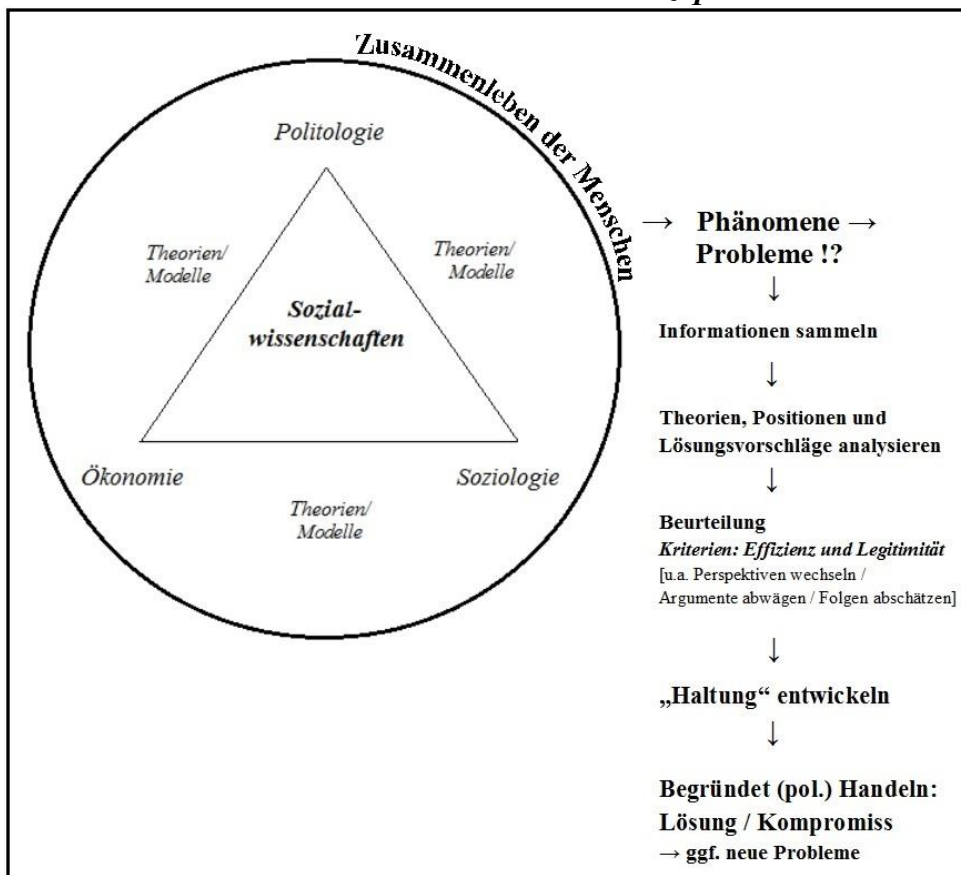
Zusammenleben der Menschen

Politologie

Theorien/ Modelle

Theorien/ Modelle

Sozialwissenschaften

Ökonomie

Soziologie

Theorien/ Modelle

→ Phänomene → Probleme !?

↓

Informationen sammeln

↓

Theorien, Positionen und Lösungsvorschläge analysieren

↓

Beurteilung
Kriterien: Effizienz und Legitimität
[u.a. Perspektiven wechseln / Argumente abwägen / Folgen abschätzen]

↓

„Haltung" entwickeln

↓

Begründet (pol.) Handeln: Lösung / Kompromiss
→ ggf. neue Probleme